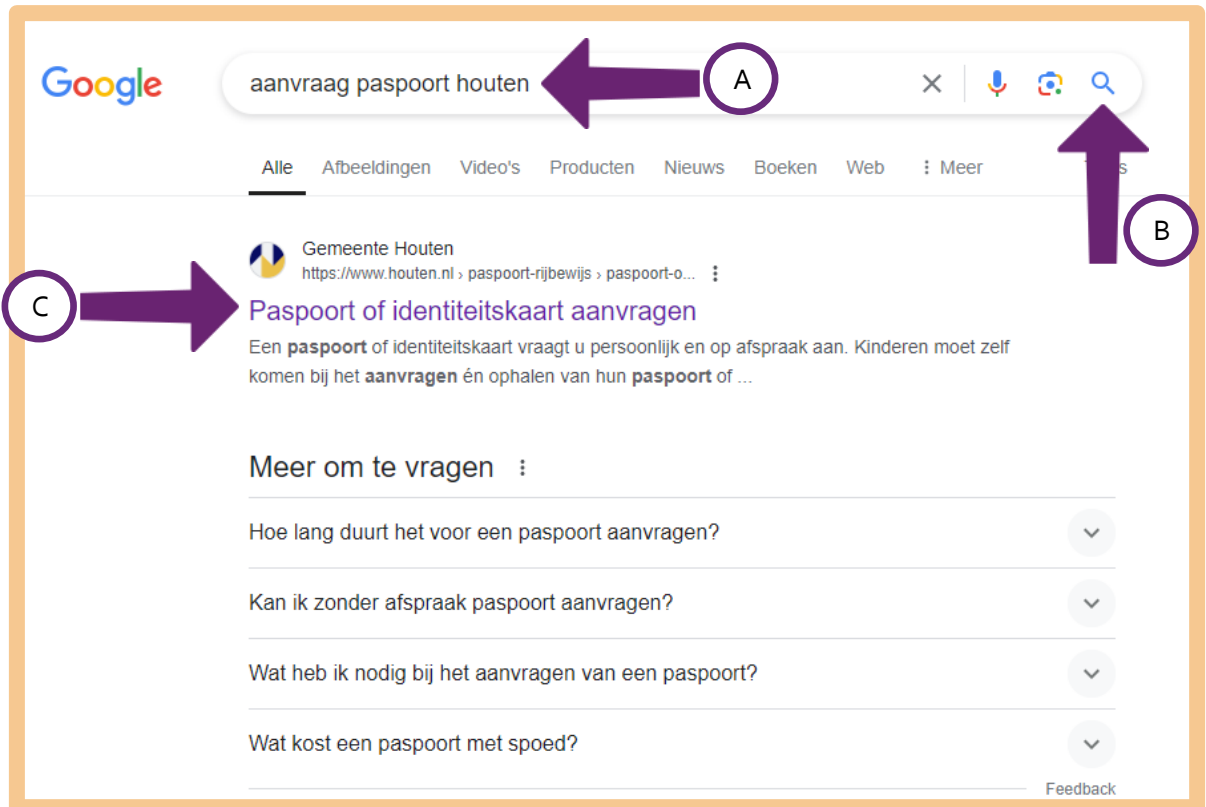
Google

aanvraag paspoort houten

A

Alle Afbeeldingen Video's Producten Nieuws Boeken Web ⋮ Meer

B

Gemeente Houten
https://www.houten.nl › paspoort-rijbewijs › paspoort-o...

C

Paspoort of identiteitskaart aanvragen

Een **paspoort** of identiteitskaart vraagt u persoonlijk en op afspraak aan. Kinderen moet zelf komen bij het **aanvragen** én ophalen van hun **paspoort** of ...

Meer om te vragen

Hoe lang duurt het voor een paspoort aanvragen?

Kan ik zonder afspraak paspoort aanvragen?

Wat heb ik nodig bij het aanvragen van een paspoort?

Wat kost een paspoort met spoed?

Feedback